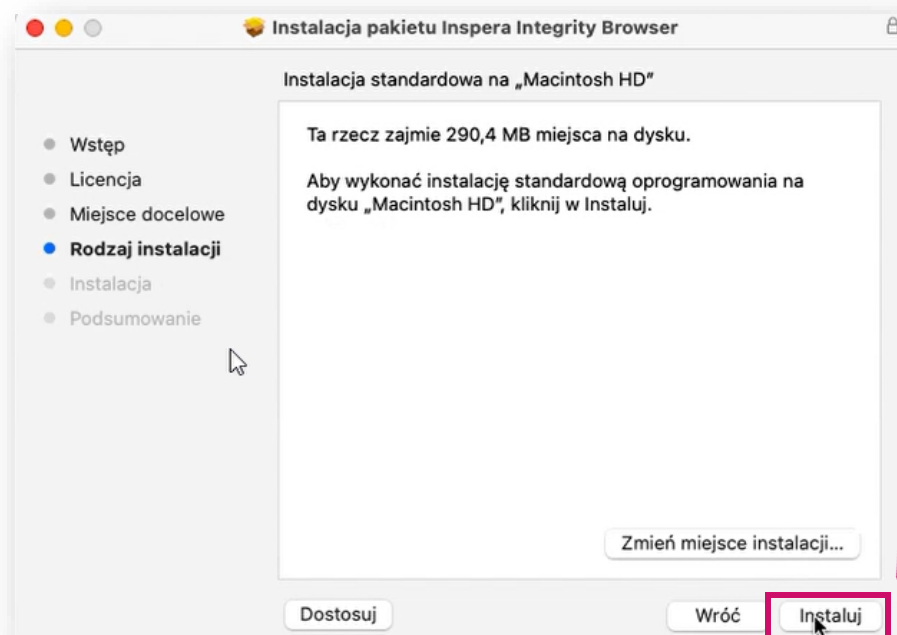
Instalacja pakietu Inspera Integrity Browser

Instalacja standardowa na „Macintosh HD”

Wstęp
Licencja
Miejsce docelowe
Rodzaj instalacji
Instalacja
Podsumowanie

Ta rzecz zajmie 290,4 MB miejsca na dysku.

Aby wykonać instalację standardową oprogramowania na dysku „Macintosh HD”, kliknij w Instaluj.

Zmień miejsce instalacji...

Dostosuj

Wróć

Instaluj